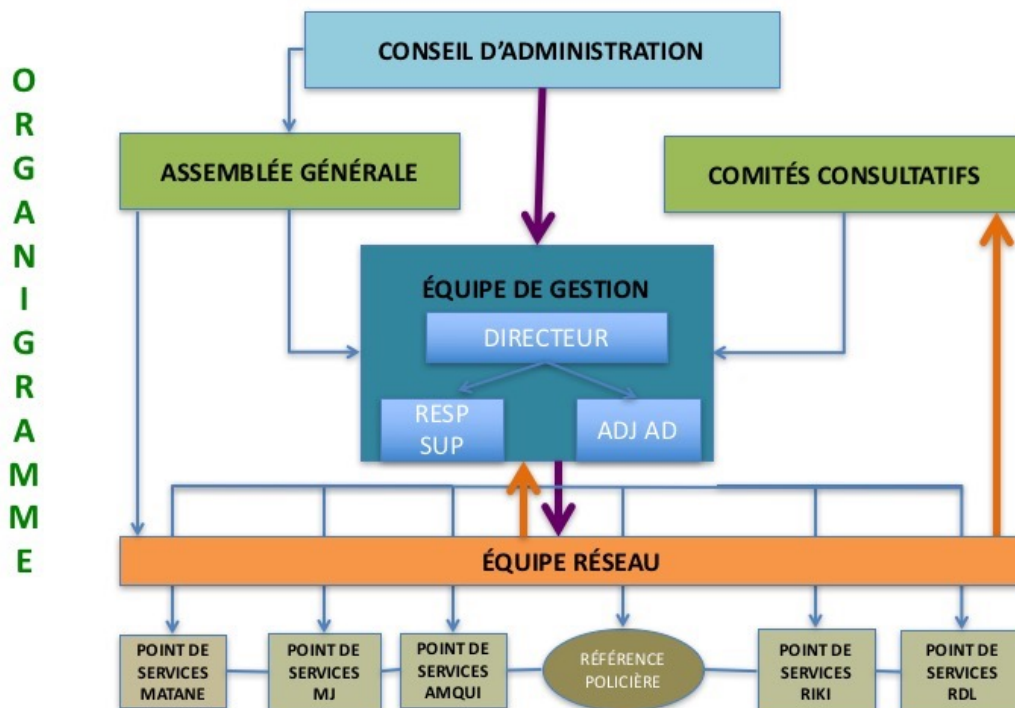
ORGANIGRAMME

CONSEIL D'ADMINISTRATION

ASSEMBLÉE GÉNÉRALE

COMITÉS CONSULTATIFS

ÉQUIPE DE GESTION

DIRECTEUR

RESP SUP

ADJ AD

ÉQUIPE RÉSEAU

POINT DE SERVICES MATANE

POINT DE SERVICES MJ

POINT DE SERVICES AMQUI

RÉFÉRENCE POLICIÈRE

POINT DE SERVICES RIKI

POINT DE SERVICES RDL